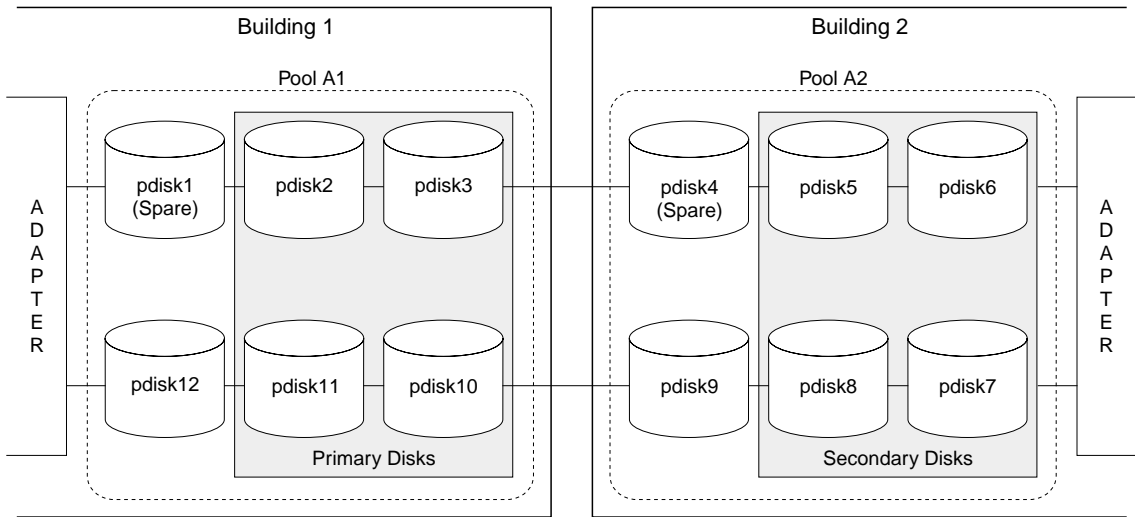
Building 1

Pool A1

ADAPTER

pdisk1
(Spare)

pdisk2

pdisk3

pdisk12

pdisk11

pdisk10

Primary Disks

Building 2

Pool A2

pdisk4
(Spare)

pdisk5

pdisk6

pdisk9

pdisk8

pdisk7

Secondary Disks

ADAPTER